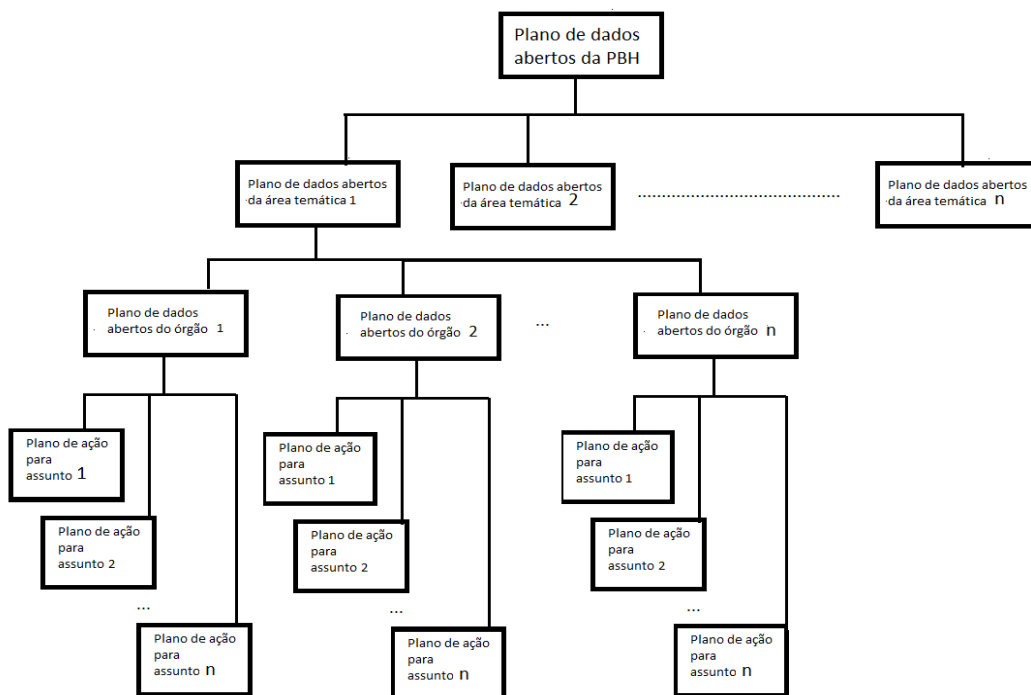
Plano de dados abertos da PBH

Plano de dados abertos da área temática 1

Plano de dados abertos da área temática 2

..............................................

Plano de dados abertos da área temática n

Plano de dados abertos do órgão 1

Plano de dados abertos do órgão 2

...

Plano de dados abertos do órgão n

Plano de ação para assunto 1

Plano de ação para assunto 2

...

Plano de ação para assunto n

Plano de ação para assunto 1

Plano de ação para assunto 2

...

Plano de ação para assunto n

Plano de ação para assunto 1

Plano de ação para assunto 2

...

Plano de ação para assunto n